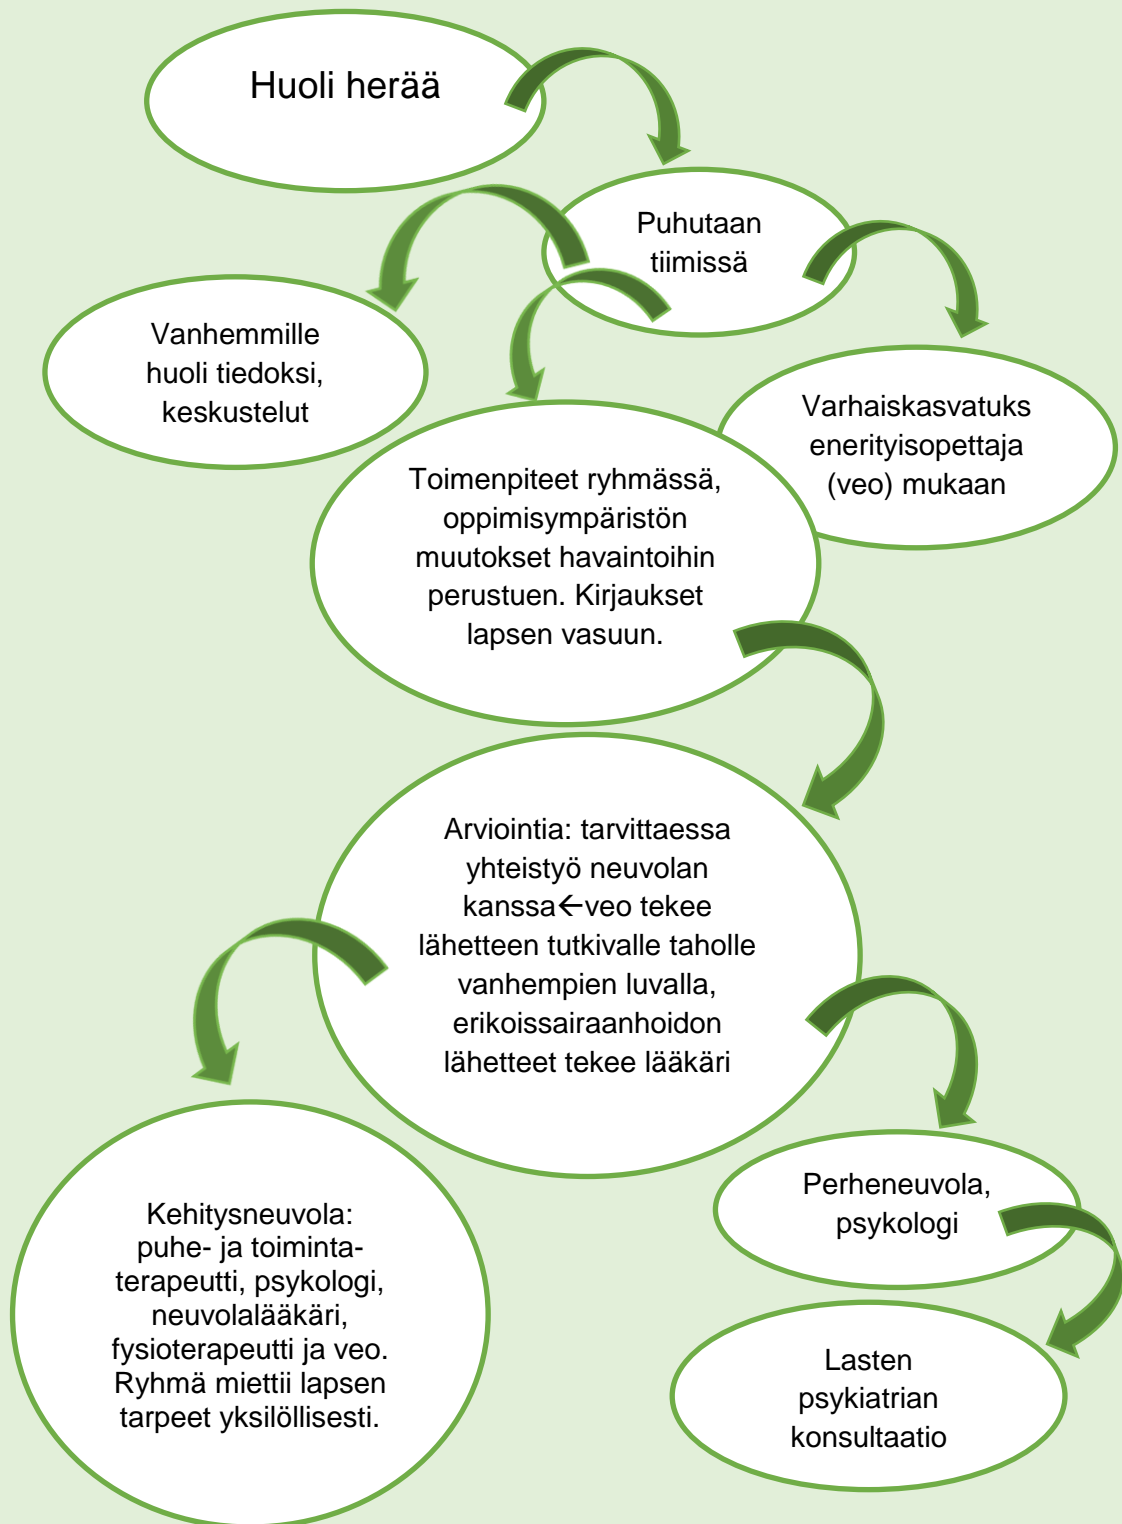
Huoli herää

Puhutaan tiimissä

Vanhemmille huoli tiedoksi, keskustelut

Varhaiskasvatuks enerityisopettaja (veo) mukaan

Toimenpiteet ryhmässä, oppimisympäristön muutokset havaintoihin perustuen. Kirjaukset lapsen vasuun.

Arviointia: tarvittaessa yhteistyö neuvolan kanssa$\leftarrow$veo tekee lähetteen tutkivalle taholle vanhempien luvalla, erikoissairaanhoidon lähetteet tekee lääkäri

Kehitysneuvola: puhe- ja toimintaterapeutti, psykologi, neuvolalääkäri, fysioterapeutti ja veo. Ryhmä miettii lapsen tarpeet yksilöllisesti.

Perheneuvola, psykologi

Lasten psykiatrian konsultaatio